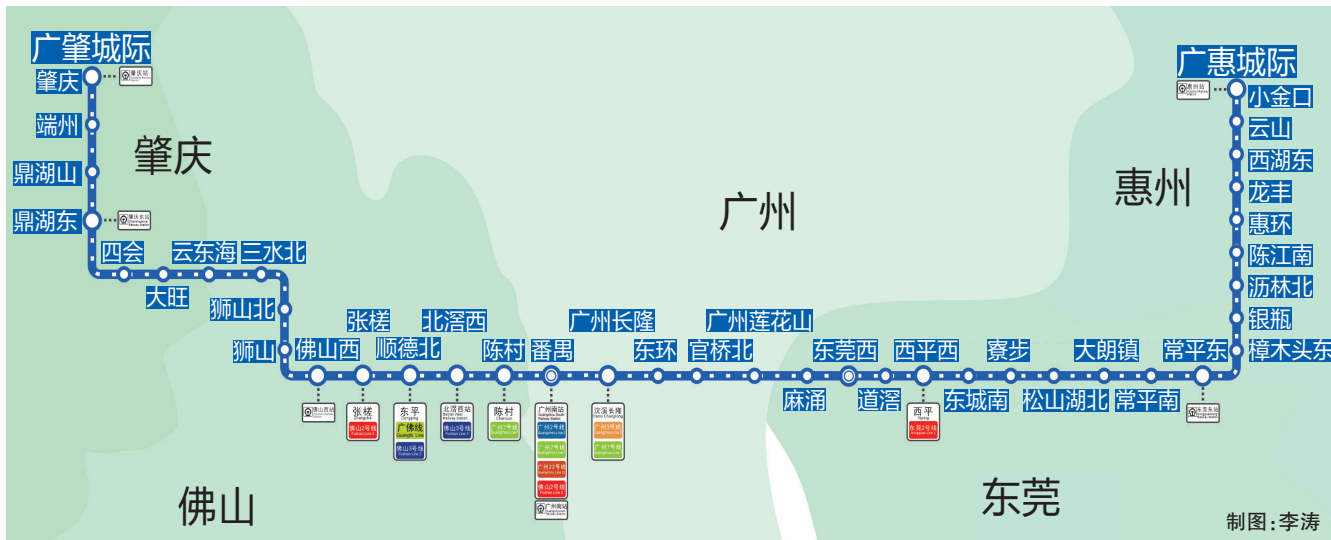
广肇城际
肇庆
肇庆站
端州
鼎湖山
鼎湖东
肇庆东站
肇庆
四会
大旺
云东海
三水北
狮山北
狮山
佛山西
佛山西站
张槎
张槎
佛山2号线
顺德北
东平
广佛线
佛山3号线
北滘西
北滘西站
佛山3号线
陈村
陈村
广州7号线
番禺
广州南站
广州2号线
广州7号线
广州22号线
佛山2号线
广州南站
广州长隆
汉溪长隆
广州3号线
广州7号线
东环
官桥北
广州莲花山
广州
麻涌
东莞西
道滘
西平西
西平
东莞2号线
东城南
寮步
松山湖北
大朗镇
常平南
常平东
常平东站
广惠城际
惠州站
小金口
云山
西湖东
龙丰
惠环
陈江南
沥林北
银瓶
樟木头东
惠州
佛山
东莞
制图:李涛